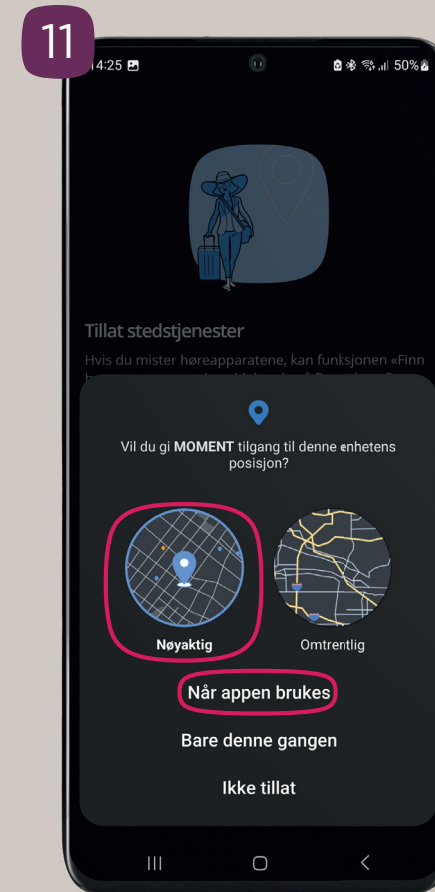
11

14:25

50%

Tillat stedstjenester

Hvis du mister høreapparatene, kan funksjonen «Finn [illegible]

Vil du gi **MOMENT** tilgang til denne enhetens posisjon?

Nøyaktig

Omtrentlig

Når appen brukes

Bare denne gangen

Ikke tillat